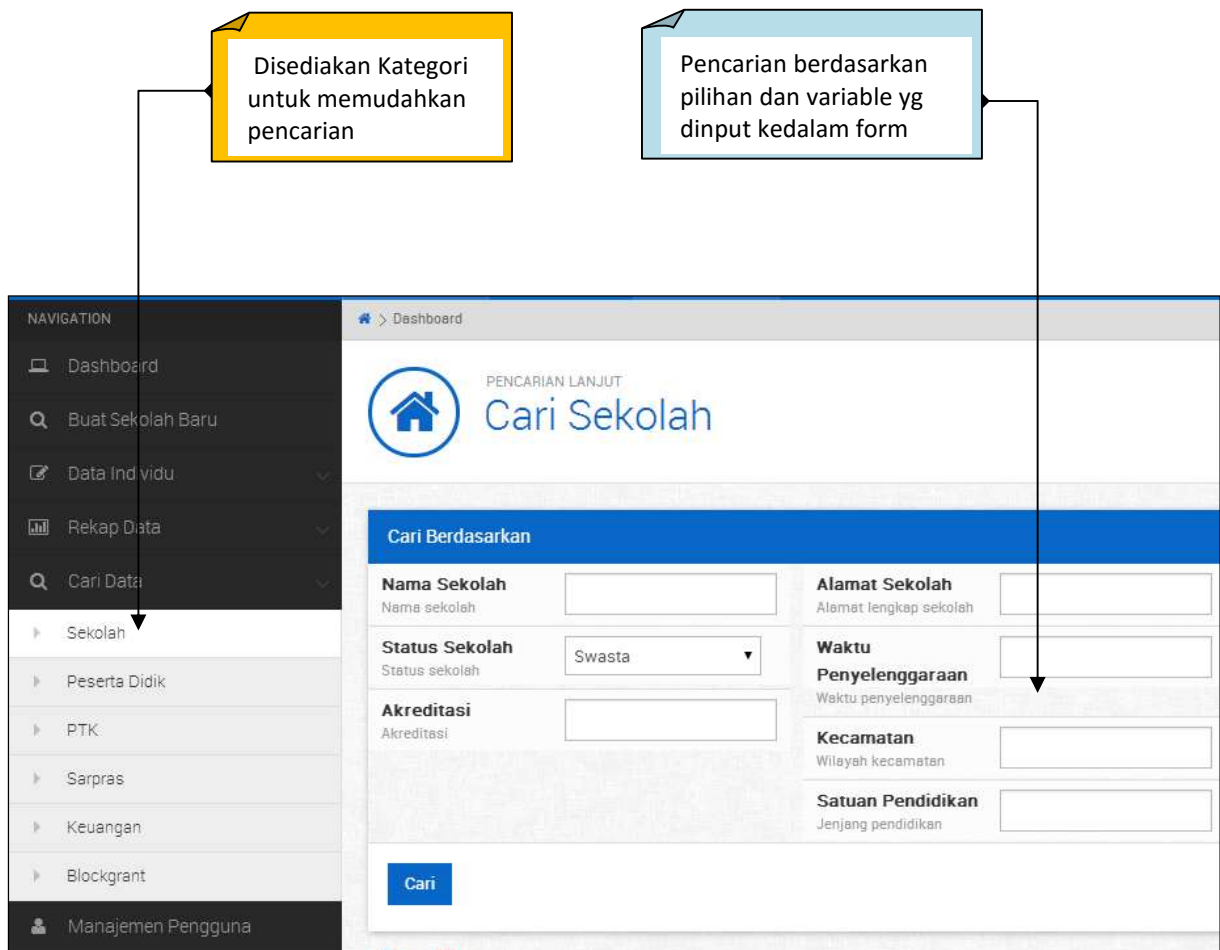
Disediakan Kategori untuk memudahkan pencarian

Pencarian berdasarkan pilihan dan variable yg dinput kedalam form

NAVIGATION

Dashboard

Buat Sekolah Baru

Data Individu

Rekap Data

Cari Data

Sekolah

Peserta Didik

PTK

Sarpras

Keuangan

Blockgrant

Manajemen Pengguna

> Dashboard

PENCARIAN LANJUT

Cari Sekolah

Cari Berdasarkan

Nama Sekolah
Nama sekolah

Status Sekolah
Status sekolah

Swasta

Akreditasi
Akreditasi

Alamat Sekolah
Alamat lengkap sekolah

Waktu Penyelenggaraan
Waktu penyelenggaraan

Kecamatan
Wilayah kecamatan

Satuan Pendidikan
Jenjang pendidikan

Cari